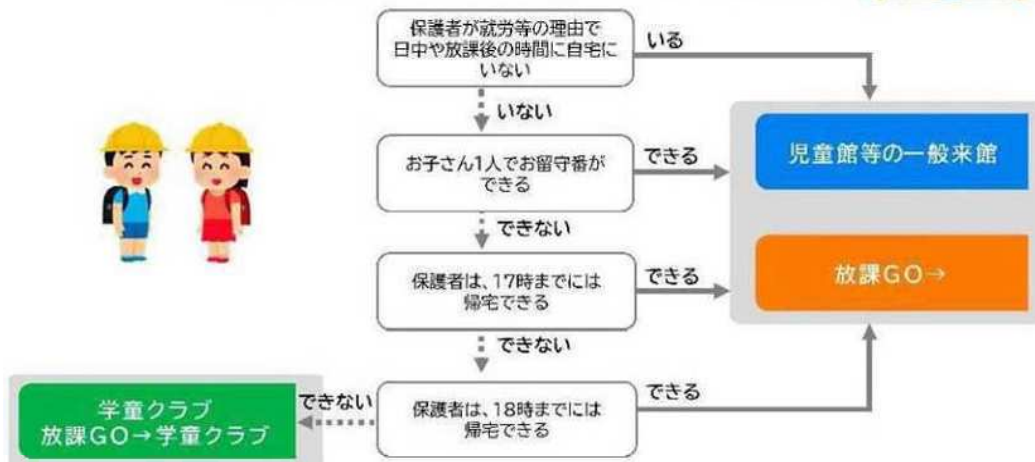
保護者が就労等の理由で日中や放課後の時間に自宅にいない

いる

いない

お子さん1人でお留守番ができる

できる

児童館等の一般来館

できない

保護者は、17時までには帰宅できる

できる

放課GO→

できない

保護者は、18時までには帰宅できる

できる

できない

学童クラブ
放課GO→学童クラブ